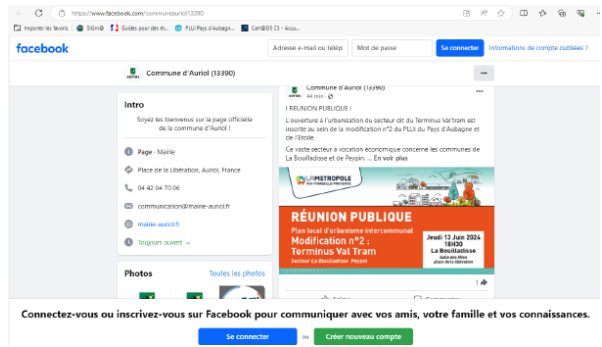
https://www.facebook.com/communeauriol13390

Importer les favoris | SIGN@ | Guides pour les ét... | PLUi Pays d'Aubagne... | CartODS C3 - Accu...

facebook

Adresse e-mail ou tél.

Mot de passe

Se connecter

Informations de compte oubliées ?

Commune d'Auriol (13390)

Intro

Soyez les bienvenus sur la page officielle de la commune d'Auriol !

Page · Mairie

Place de la Libération, Auriol, France

04 42 04 70 06

communication@mairie-auriol.fr

mairie-auriol.fr

Toujours ouvert

Photos

Toutes les photos

Commune d'Auriol (13390)
44 min ·

RÉUNION PUBLIQUE !

L'ouverture à l'urbanisation du secteur dit du Terminus Val'tram est inscrite au sein de la modification n°2 du PLUi du Pays d'Aubagne et de l'Etoile.

Ce vaste secteur à vocation économique concerne les communes de La Bouilladisse et de Peypin. ... En voir plus

LA MÉTROPOLE AIX-MARSEILLE-PROVENCE

RÉUNION PUBLIQUE

Plan local d'urbanisme intercommunal

Modification n°2 :

Terminus Val Tram

Secteur La Bouilladisse Peypin

Jeudi 13 juin 2024

18H30

La Bouilladisse

Salle des fêtes place de la libération

1

Connectez-vous ou inscrivez-vous sur Facebook pour communiquer avec vos amis, votre famille et vos connaissances.

Se connecter

ou

Créer nouveau compte